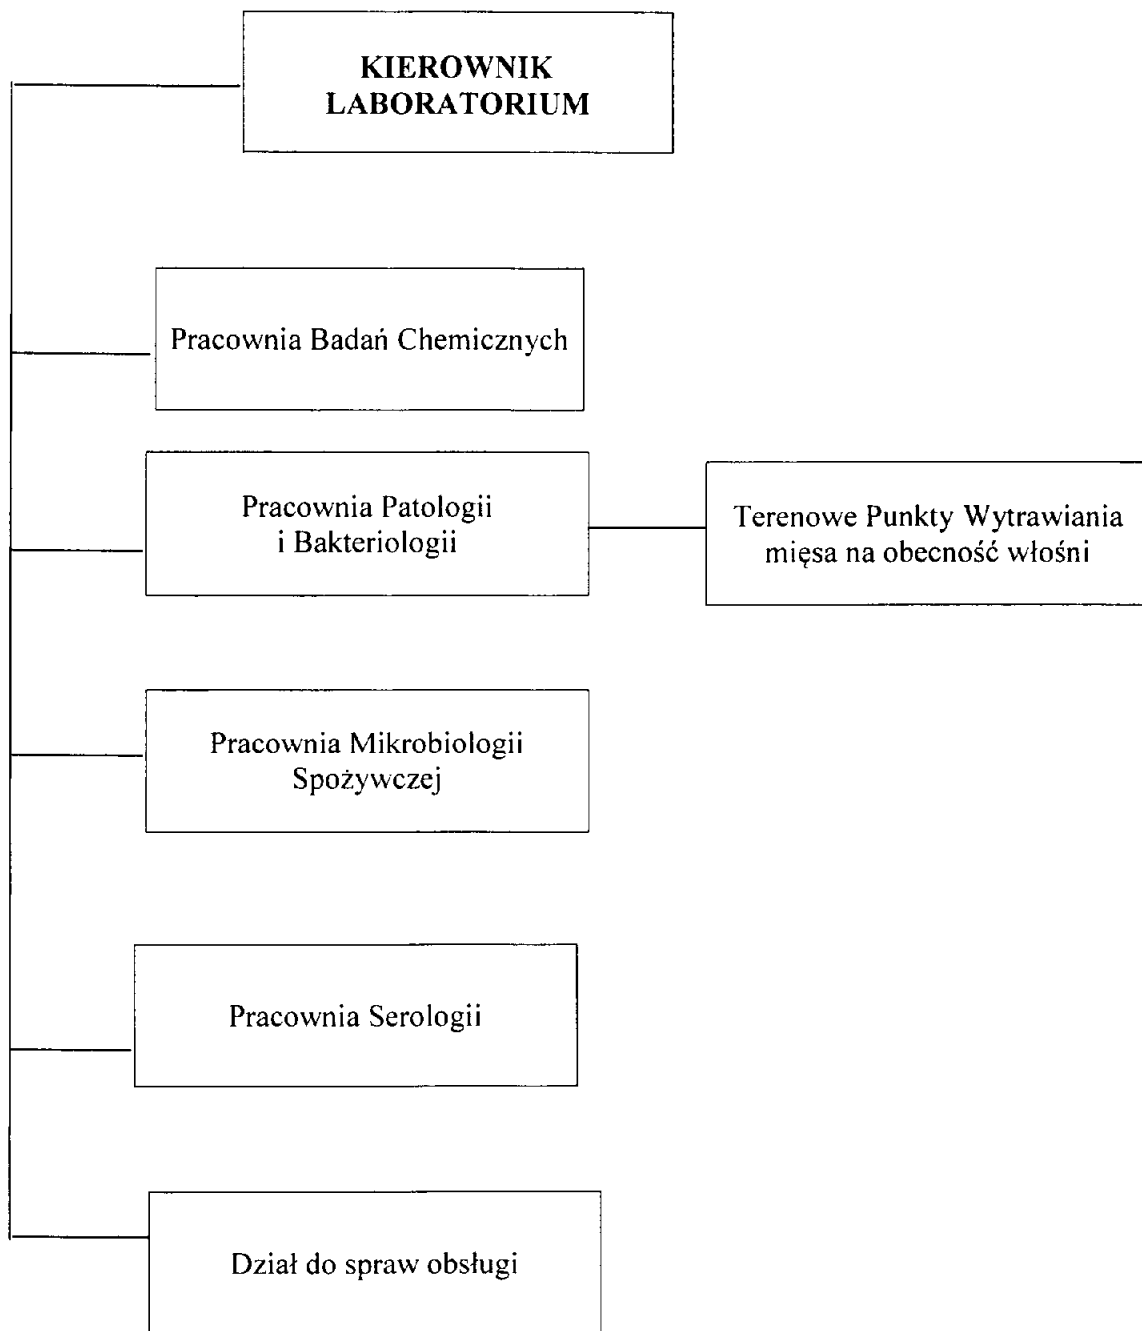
KIEROWNIK LABORATORIUM

Pracownia Badań Chemicznych

Pracownia Patologii i Bakteriologii

Terenowe Punkty Wytrawiania mięsa na obecność włośni

Pracownia Mikrobiologii Spożywczej

Pracownia Serologii

Dział do spraw obsługi